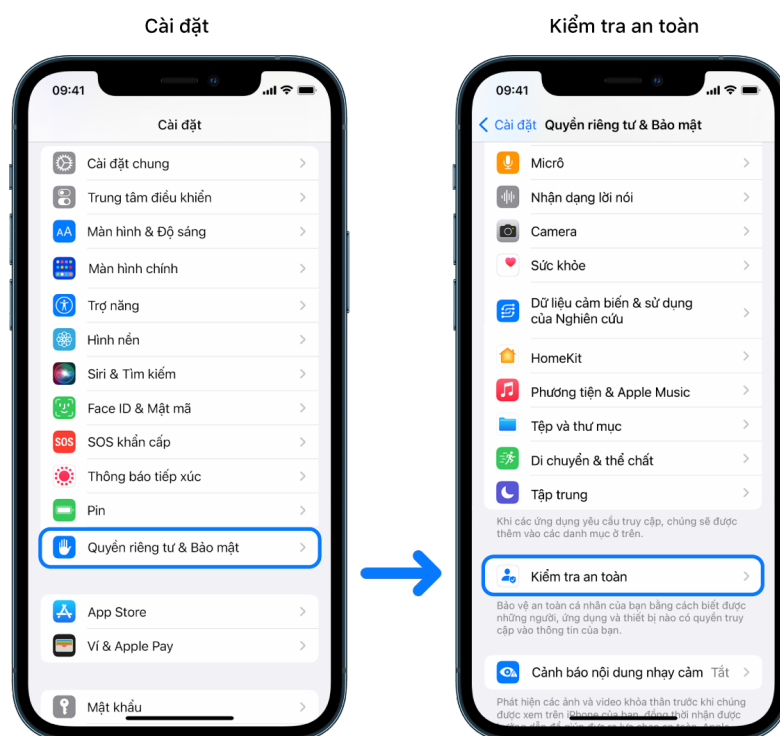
Cài đặt

09:41

Cài đặt

Cài đặt chung

Trung tâm điều khiển

Màn hình & Độ sáng

Màn hình chính

Trợ năng

Hình nền

Siri & Tìm kiếm

Face ID & Mật mã

SOS khẩn cấp

Thông báo tiếp xúc

Pin

Quyền riêng tư & Bảo mật

App Store

Ví & Apple Pay

Mật khẩu

Kiểm tra an toàn

09:41

Cài đặt Quyền riêng tư & Bảo mật

Micrô

Nhận dạng lời nói

Camera

Sức khỏe

Dữ liệu cảm biến & sử dụng của Nghiên cứu

HomeKit

Phương tiện & Apple Music

Tệp và thư mục

Di chuyển & thể chất

Tập trung

Khi các ứng dụng yêu cầu truy cập, chúng sẽ được thêm vào các danh mục ở trên.

Kiểm tra an toàn

Bảo vệ an toàn cá nhân của bạn bằng cách biết được những người, ứng dụng và thiết bị nào có quyền truy cập vào thông tin của bạn.

Cảnh báo nội dung nhạy cảm Tắt

Phát hiện các ảnh và video khỏa thân trước khi chúng được xem trên iPhone của bạn, đồng thời nhận được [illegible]